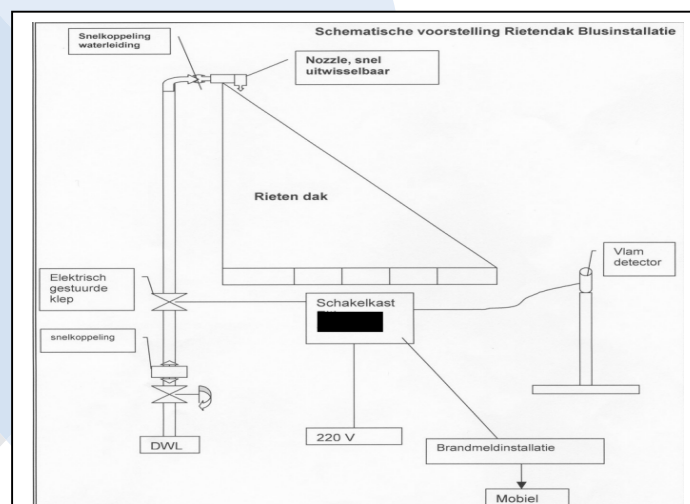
Schematische voorstelling Rietendak Blusinstallatie

Snelkoppeling waterleiding

Nozzle, snel uitwisselbaar

Rieten dak

Vlam detector

Elektrisch gestuurde klep

Schakelkast

snelkoppeling

DWL

220 V

Brandmeldinstallatie

Mobiel